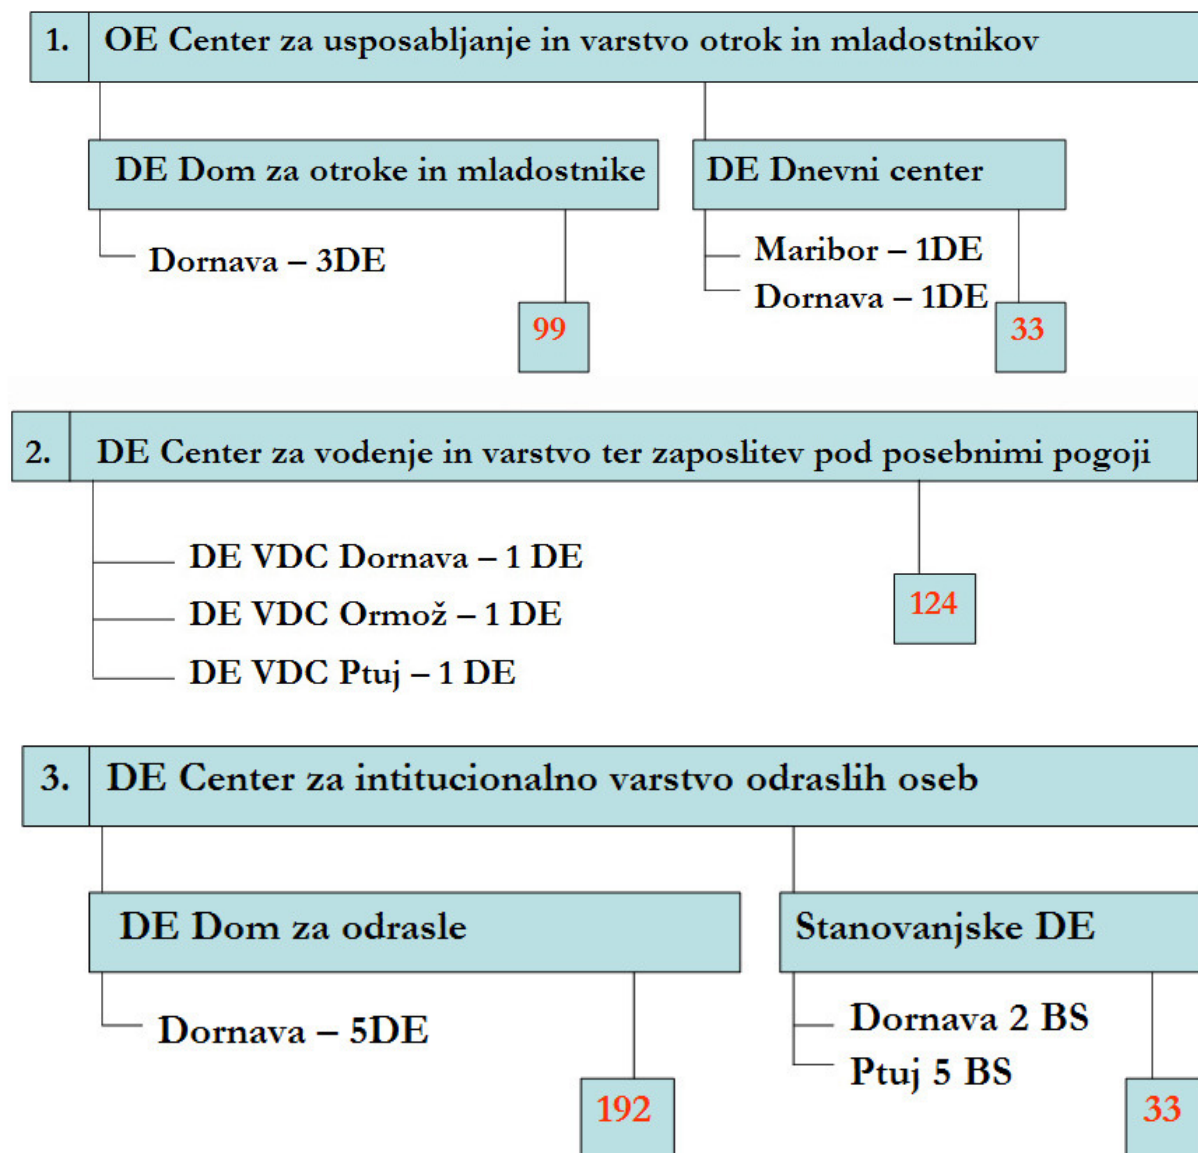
1. OE Center za usposabljanje in varstvo otrok in mladostnikov

DE Dom za otroke in mladostnike

Dornava – 3DE

99

DE Dnevni center

Maribor – 1DE

Dornava – 1DE

33

2. DE Center za vodenje in varstvo ter zaposlitev pod posebnimi pogoji

DE VDC Dornava – 1 DE

DE VDC Ormož – 1 DE

DE VDC Ptuj – 1 DE

124

3. DE Center za intitucionalno varstvo odraslih oseb

DE Dom za odrasle

Dornava – 5DE

192

Stanovanjske DE

Dornava 2 BS

Ptuj 5 BS

33